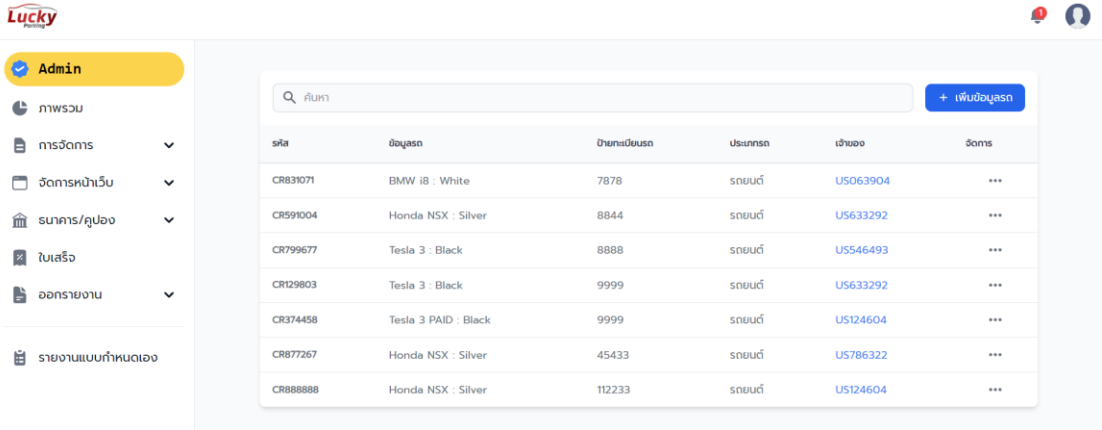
Lucky Parking

1

Admin

ภาพรวม

การจัดการ

จัดการหน้าเว็บ

ธนาคาร/คูปอง

ใบเสร็จ

ออกรายงาน

รายงานแบบกำหนดเอง

ค้นหา

+ เพิ่มข้อมูลรถ

| รหัส | ข้อมูลรถ | ป้ายทะเบียนรถ | ประเภทรถ | เจ้าของ | จัดการ |
|---|---|---|---|---|---|
| CR831071 | BMW i8 : White | 7878 | รถยนต์ | US063904 | ••• |
| CR591004 | Honda NSX : Silver | 8844 | รถยนต์ | US633292 | ••• |
| CR799677 | Tesla 3 : Black | 8888 | รถยนต์ | US546493 | ••• |
| CR129803 | Tesla 3 : Black | 9999 | รถยนต์ | US633292 | ••• |
| CR374458 | Tesla 3 PAID : Black | 9999 | รถยนต์ | US124604 | ••• |
| CR877267 | Honda NSX : Silver | 45433 | รถยนต์ | US786322 | ••• |
| CR888888 | Honda NSX : Silver | 112233 | รถยนต์ | US124604 | ••• |